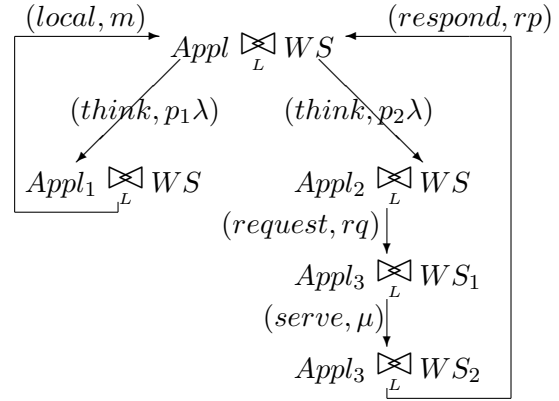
$(local, m)$

$Appl \underset{L}{\bowtie} WS$

$(respond, rp)$

$(think, p_1\lambda)$

$(think, p_2\lambda)$

$Appl_1 \underset{L}{\bowtie} WS$

$Appl_2 \underset{L}{\bowtie} WS$

$(request, rq)$

$Appl_3 \underset{L}{\bowtie} WS_1$

$(serve, \mu)$

$Appl_3 \underset{L}{\bowtie} WS_2$